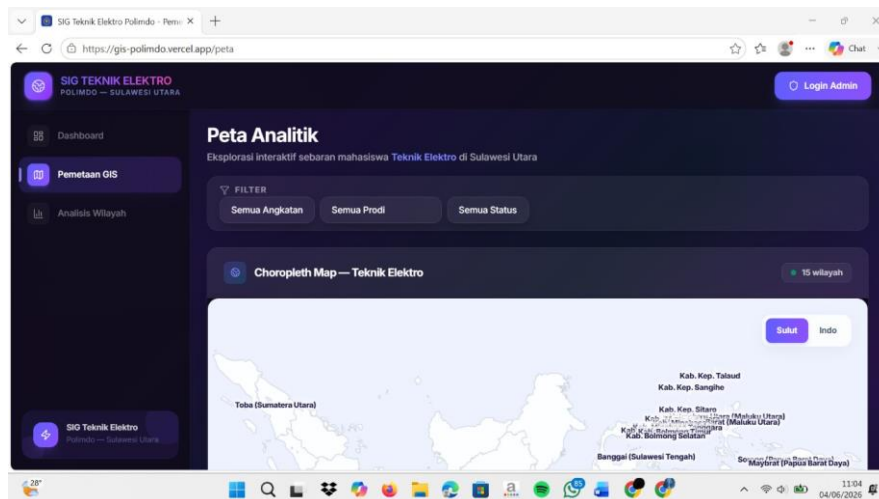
SIG Teknik Elektro Polimdo - Peme ×
https://gis-polimdo.vercel.app/peta
Chat

SIG TEKNIK ELEKTRO
POLIMDO — SULAWESI UTARA

Login Admin

Dashboard
Pemetaan GIS
Analisis Wilayah

Peta Analitik
Eksplorasi interaktif sebaran mahasiswa Teknik Elektro di Sulawesi Utara

FILTER
Semua Angkatan
Semua Prodi
Semua Status

Choropleth Map — Teknik Elektro
15 wilayah

Sulut
Indo

Kab. Kep. Talaud
Kab. Kep. Sangihe
Toba (Sumatera Utara)
Kab. Kep. Sitaro
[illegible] Utara (Maluku Utara)
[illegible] Barat (Maluku Utara)
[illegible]
Kab. Bolmong Selatan
Banggai (Sulawesi Tengah)
Maybrat (Papua Barat Daya)

SIG Teknik Elektro
Polimdo — Sulawesi Utara

28°
11:04
04/06/2026